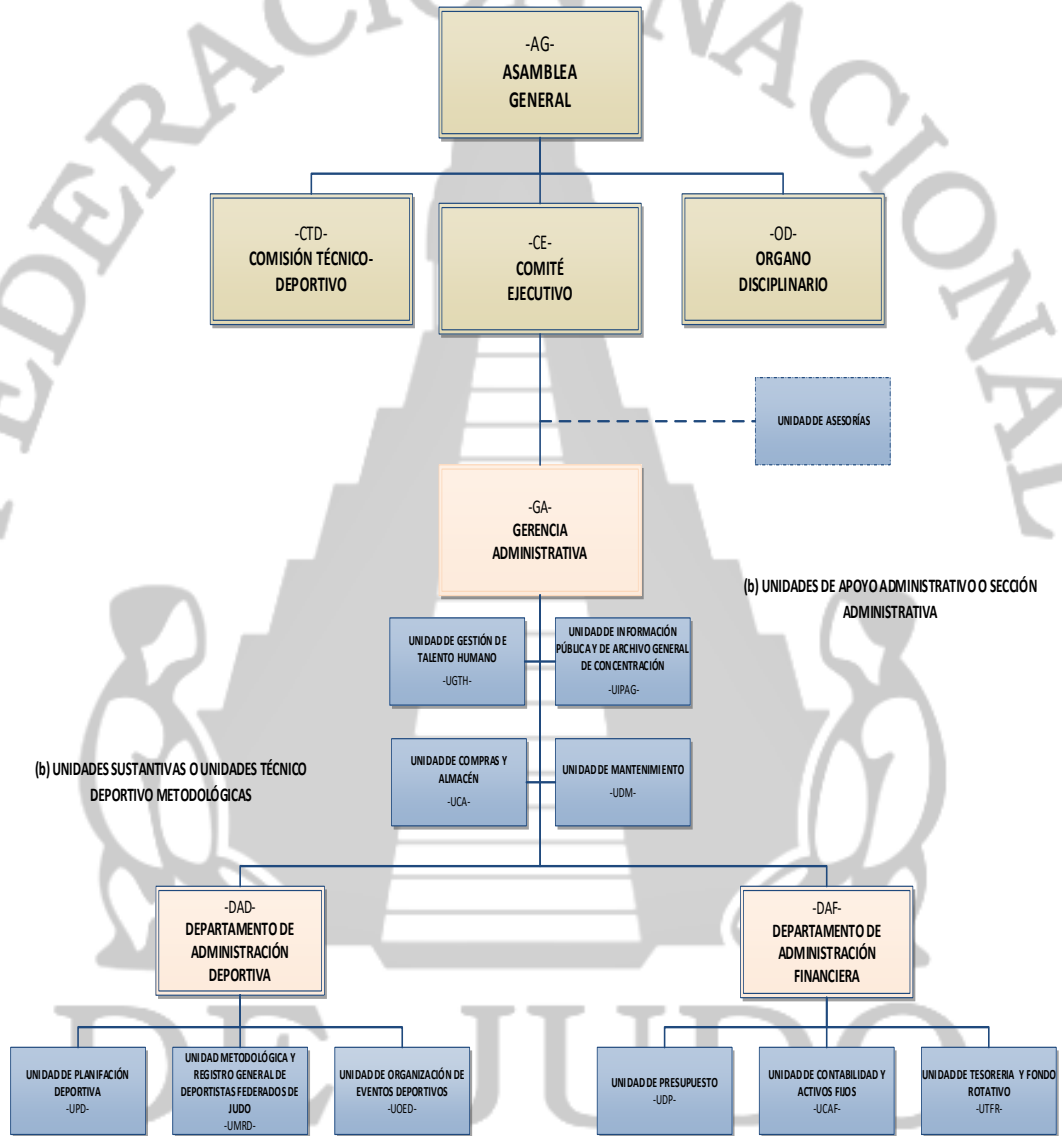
-AG-
ASAMBLEA GENERAL

-CTD-
COMISIÓN TÉCNICO-DEPORTIVO

-CE-
COMITÉ EJECUTIVO

-OD-
ORGANO DISCIPLINARIO

UNIDAD DE ASESORÍAS

-GA-
GERENCIA ADMINISTRATIVA

(b) UNIDADES DE APOYO ADMINISTRATIVO O SECCIÓN ADMINISTRATIVA

UNIDAD DE GESTIÓN DE TALENTO HUMANO
-UGTH-

UNIDAD DE INFORMACIÓN PÚBLICA Y DE ARCHIVO GENERAL DE CONCENTRACIÓN
-UIPAG-

(b) UNIDADES SUSTANTIVAS O UNIDADES TÉCNICO DEPORTIVO METODOLÓGICAS

UNIDAD DE COMPRAS Y ALMACÉN
-UCA-

UNIDAD DE MANTENIMIENTO
-UDM-

-DAD-
DEPARTAMENTO DE ADMINISTRACIÓN DEPORTIVA

-DAF-
DEPARTAMENTO DE ADMINISTRACIÓN FINANCIERA

UNIDAD DE PLANIFACIÓN DEPORTIVA
-UPD-

UNIDAD METODOLÓGICA Y REGISTRO GENERAL DE DEPORTISTAS FEDERADOS DE JUDO
-UMRD-

UNIDAD DE ORGANIZACIÓN DE EVENTOS DEPORTIVOS
-UOED-

UNIDAD DE PRESUPUESTO
-UDP-

UNIDAD DE CONTABILIDAD Y ACTIVOS FIJOS
-UCAF-

UNIDAD DE TESORERIA Y FONDO ROTATIVO
-UTFR-

FEDERACIÓN NACIONAL DE JUDO